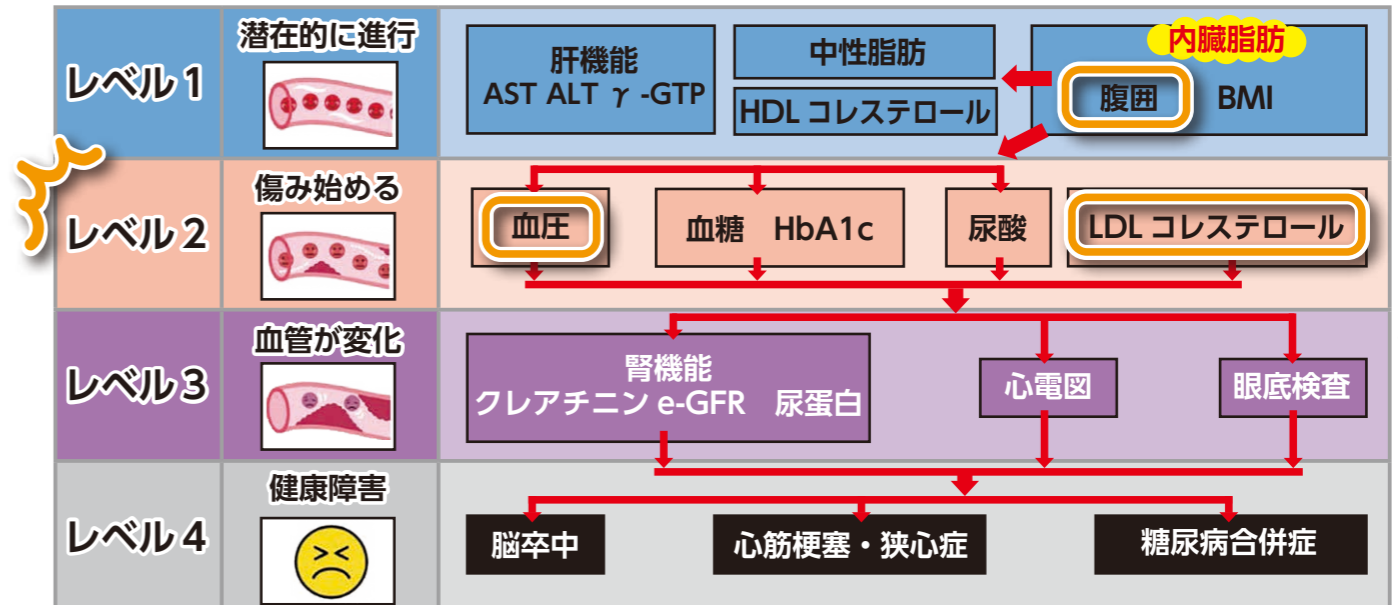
レベル1
潜在的に進行
肝機能
AST ALT γ -GTP
中性脂肪
HDL コレステロール
内臓脂肪
腹囲
BMI

レベル2
傷み始める
血圧
血糖　HbA1c
尿酸
LDL コレステロール

レベル3
血管が変化
腎機能
クレアチニン e-GFR　尿蛋白
心電図
眼底検査

レベル4
健康障害
脳卒中
心筋梗塞・狭心症
糖尿病合併症